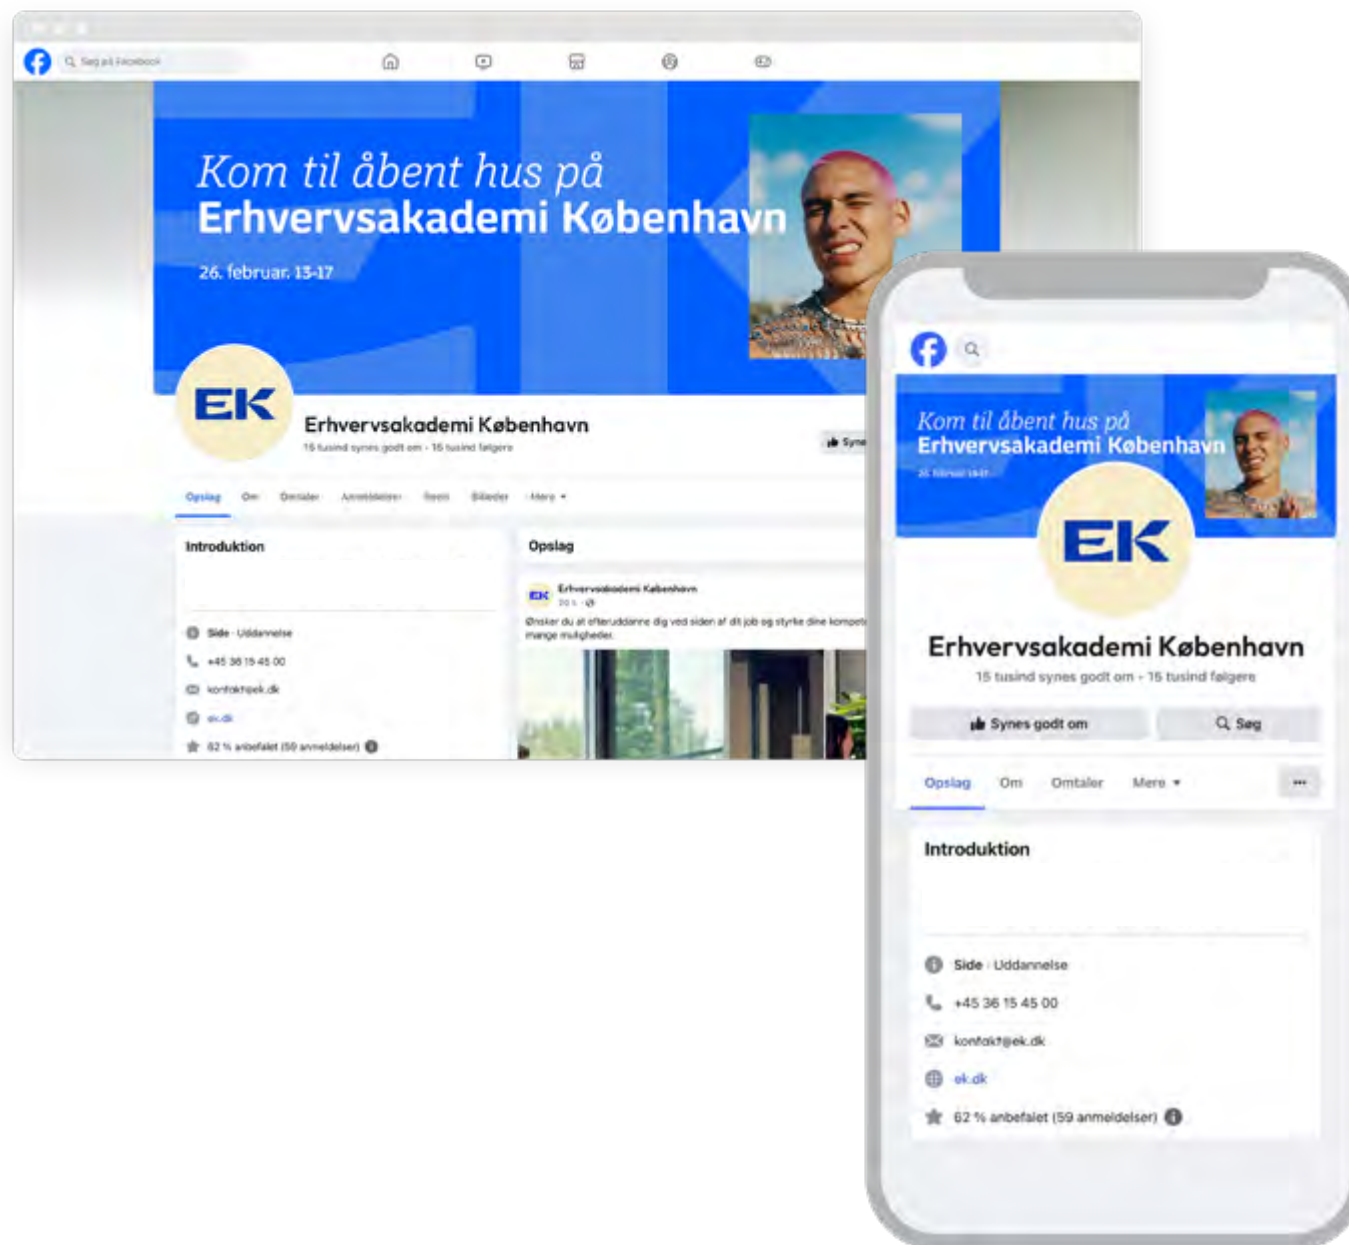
Søg på Facebook

Kom til åbent hus på
Erhvervsakademi København

26. februar, 13-17

EK

Erhvervsakademi København
15 tusind synes godt om · 16 tusind følgere

Syne

Opslag Om Omtaler Anmeldelser Reels Billeder Mere ▾

Introduktion

Side · Uddannelse
+45 36 15 45 00
kontakt@ek.dk
ek.dk
62 % anbefalet (59 anmeldelser)

Opslag

Erhvervsakademi København
20 t. ·

Ønsker du at efteruddanne dig ved siden af dit job og styrke dine kompet mange muligheder.

Kom til åbent hus på
Erhvervsakademi København
26. februar 13-17

EK

Erhvervsakademi København
15 tusind synes godt om · 15 tusind følgere

Synes godt om
Søg

Opslag Om Omtaler Mere ▾

...

Introduktion

Side · Uddannelse
+45 36 15 45 00
kontakt@ek.dk
ek.dk
62 % anbefalet (59 anmeldelser)